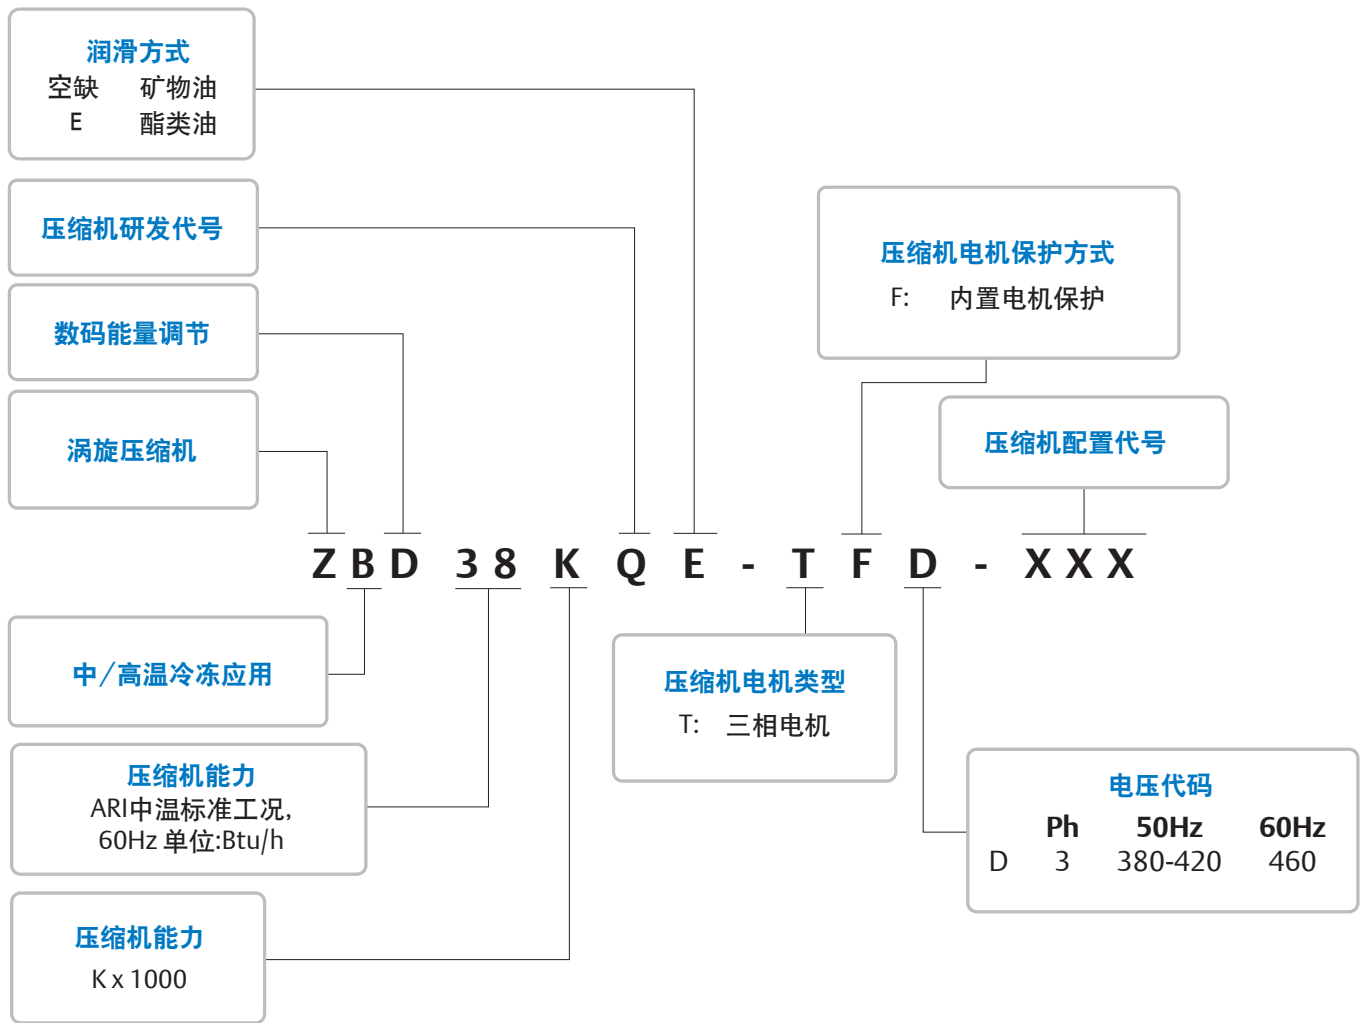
润滑方式
空缺 矿物油
E 酯类油

压缩机研发代号

数码能量调节

涡旋压缩机

压缩机电机保护方式
F: 内置电机保护

压缩机配置代号

Z B D 3 8 K Q E - T F D - X X X

中/高温冷冻应用

压缩机能力
ARI中温标准工况,
60Hz 单位:Btu/h

压缩机能力
K x 1000

压缩机电机类型
T: 三相电机

电压代码

| | Ph | 50Hz | 60Hz |
|---|---|---|---|
| D | 3 | 380-420 | 460 |